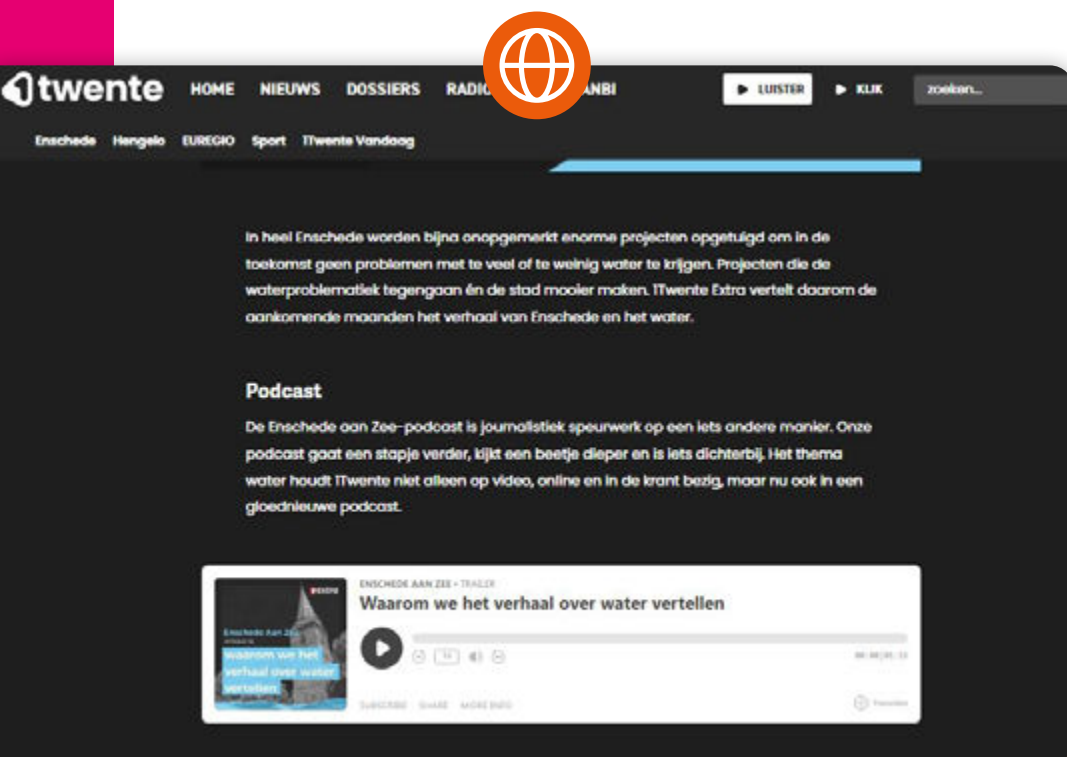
1twente HOME NIEUWS DOSSIERS RADIO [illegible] ANBI

LUISTER KIJK zoeken...

Enschede Hengelo EUREGIO Sport 1Twente Vandaag

In heel Enschede worden bijna onopgemerkt enorme projecten opgetuigd om in de toekomst geen problemen met te veel of te weinig water te krijgen. Projecten die de waterproblematiek tegengaan én de stad mooier maken. 1Twente Extra vertelt daarom de aankomende maanden het verhaal van Enschede en het water.

Podcast

De Enschede aan Zee-podcast is journalistiek speurwerk op een iets andere manier. Onze podcast gaat een stapje verder, kijkt een beetje dieper en is iets dichterbij. Het thema water houdt 1Twente niet alleen op video, online en in de krant bezig, maar nu ook in een gloednieuwe podcast.

ENSCHEDE AAN ZEE • TRAILER

Waarom we het verhaal over water vertellen

Enschede Aan Zee

waarom we het verhaal over water vertellen

SUBSCRIBE SHARE MORE INFO

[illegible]